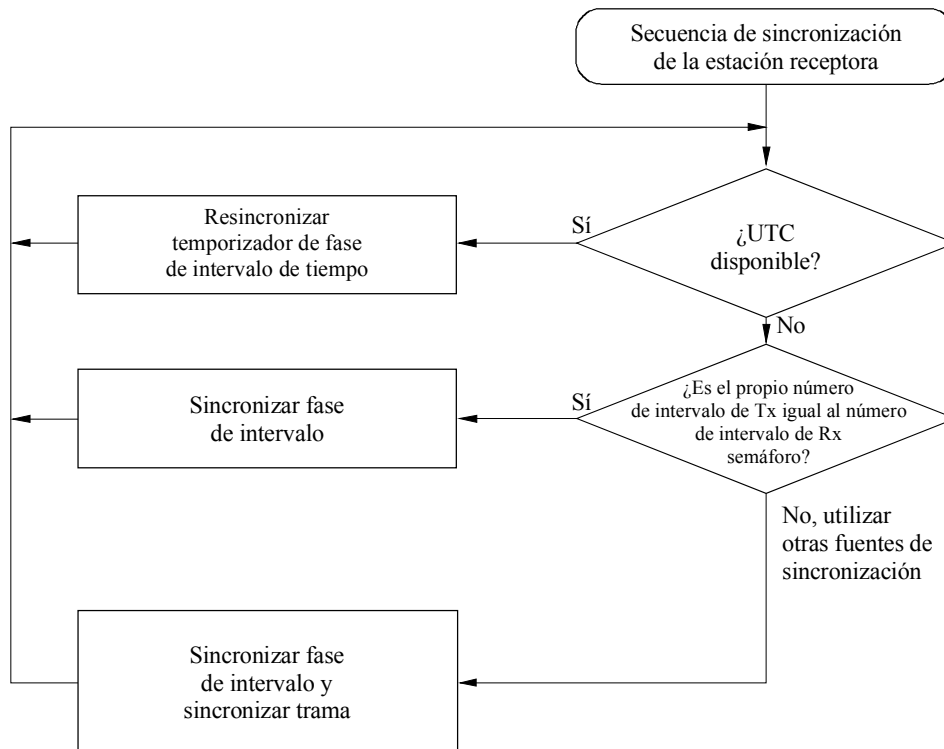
Secuencia de sincronización de la estación receptora

¿UTC disponible?

Sí

Resincronizar temporizador de fase de intervalo de tiempo

No

¿Es el propio número de intervalo de Tx igual al número de intervalo de Rx semáforo?

Sí

Sincronizar fase de intervalo

No, utilizar otras fuentes de sincronización

Sincronizar fase de intervalo y sincronizar trama